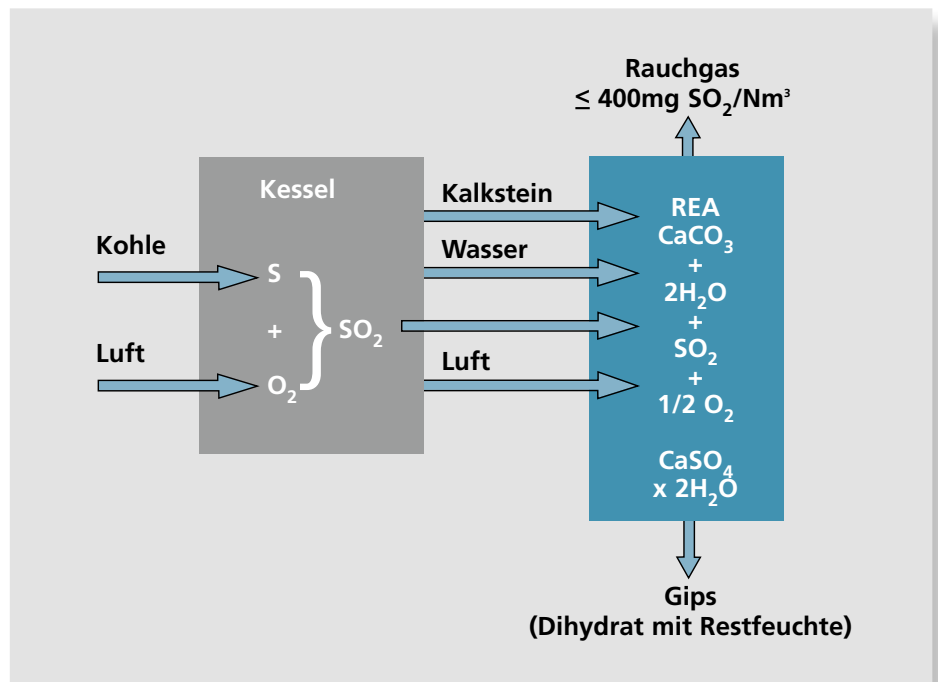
Rauchgas
$\leq$ 400mg $SO_2$/$Nm^3$

Kessel

Kohle

S

+

$O_2$

$SO_2$

Luft

Kalkstein

Wasser

Luft

REA
$CaCO_3$
+
$2H_2O$
+
$SO_2$
+
1/2 $O_2$

$CaSO_4$
x $2H_2O$

Gips
(Dihydrat mit Restfeuchte)